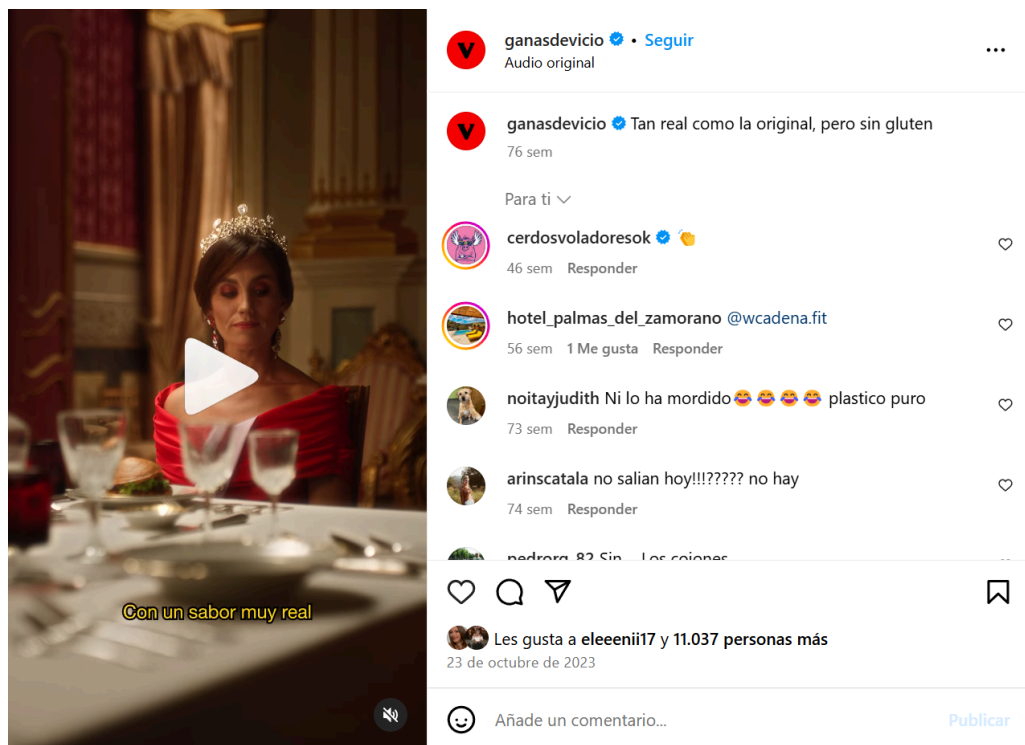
Con un sabor muy real

ganasdevicio • Seguir
Audio original

ganasdevicio Tan real como la original, pero sin gluten
76 sem

Para ti

cerdosvoladoresok 👏
46 sem Responder

hotel_palmas_del_zamorano @wcadena.fit
56 sem 1 Me gusta Responder

noitayjudith Ni lo ha mordido😂 😂 😂 😂 plastico puro
73 sem Responder

arinscatala no salian hoy!!!????? no hay
74 sem Responder

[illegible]

Les gusta a eleeenii17 y 11.037 personas más
23 de octubre de 2023

Añade un comentario...
Publicar